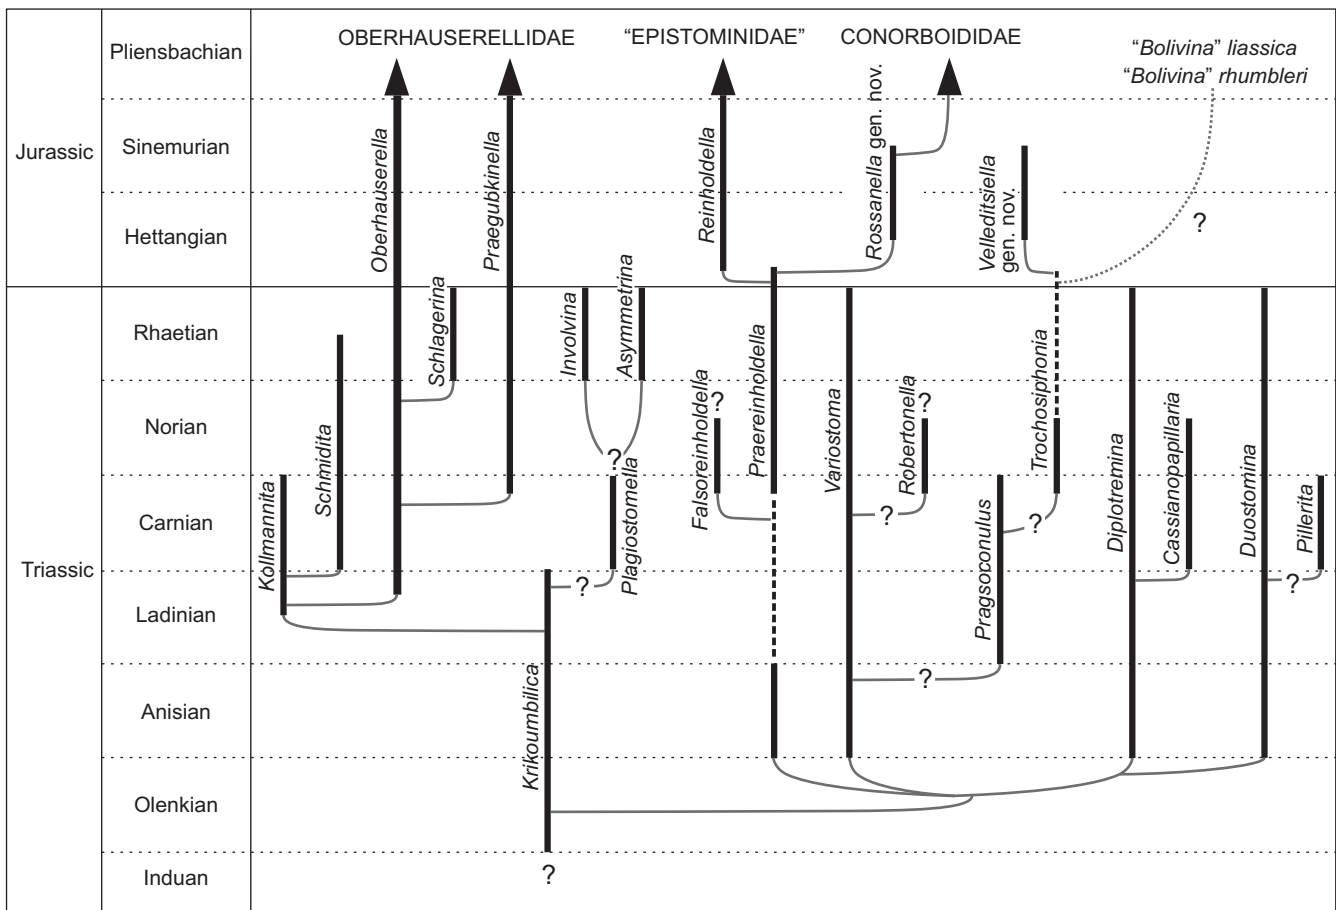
Jurassic
Pliensbachian
Sinemurian
Hettangian
Triassic
Rhaetian
Norian
Carnian
Ladinian
Anisian
Olenkian
Induan

OBERHAUSERELLIDAE
"EPISTOMINIDAE"
CONORBOIDIDAE
"Bolivina" liassica
"Bolivina" rhumbleri

Oberhauserella
Praegubkinella
Reinholdella
Rossanella gen. nov.
Velleditsiella gen. nov.
?
Schlagerina
Involvina
Asymmetrina
Schmidita
Kollmannita
?
Plagiostomella
Falsoreinholdella
?
Praereinholdella
Variostoma
Robertonella
?
Trochosiphonia
Pragsoconulus
?
?
Diplotremina
Cassianopapillaria
Duostomina
Pillerita
?
?
?
Krikoumbilica
?